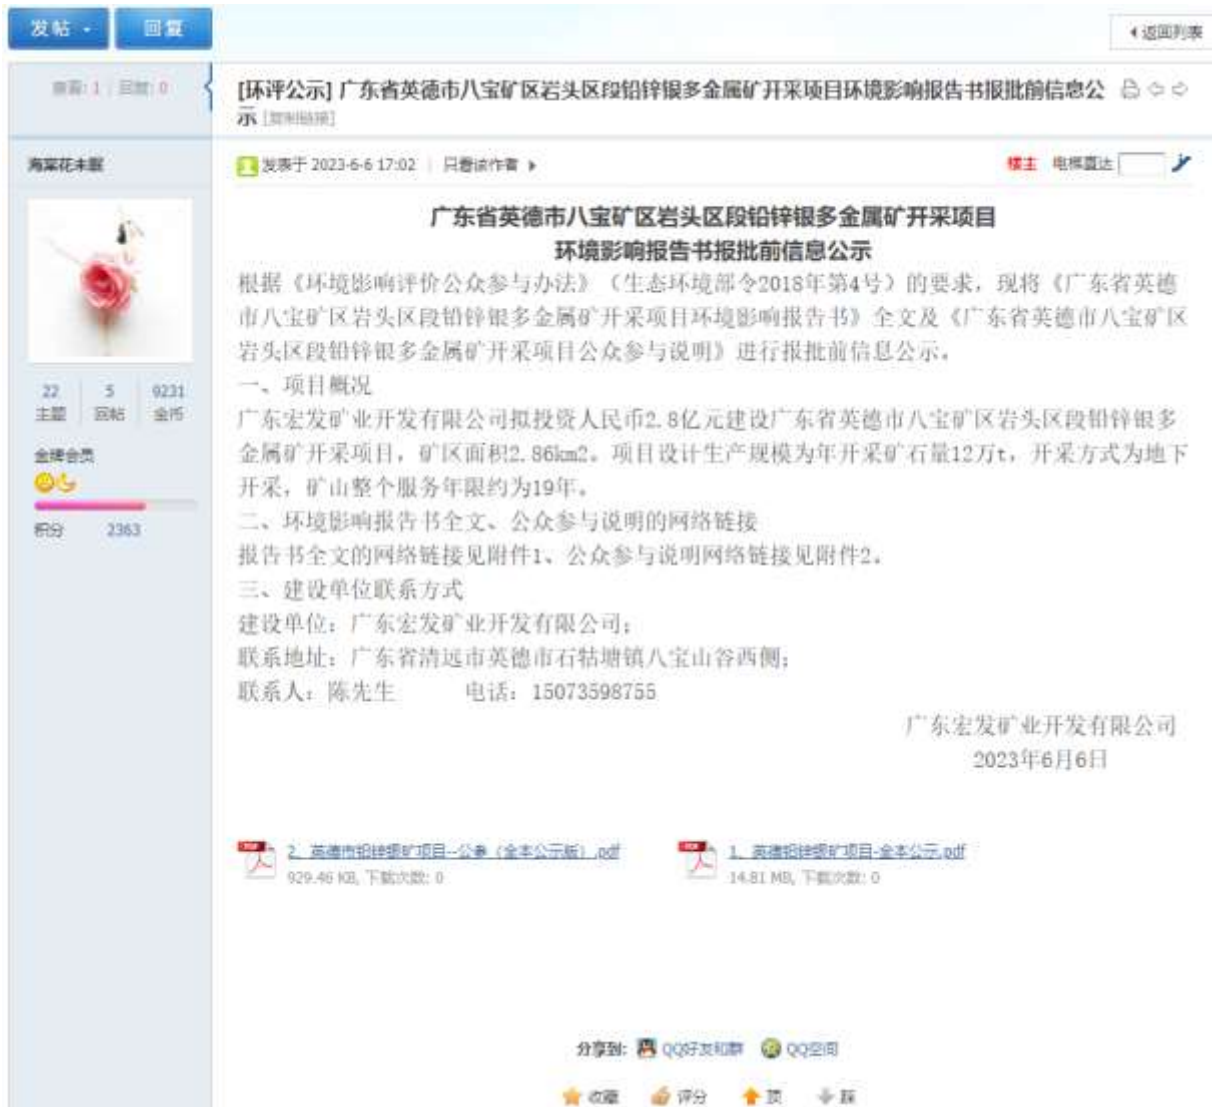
发帖 回复

返回列表

查看: 1 | 回复: 0

[环评公示] 广东省英德市八宝矿区岩头区段铅锌银多金属矿开采项目环境影响报告书报批前信息公示 [复制链接]

海棠花未眠

22 主题 5 回帖 9231 金币

金牌会员

积分 2363

发表于 2023-6-6 17:02 | 只看该作者

楼主 电梯直达

广东省英德市八宝矿区岩头区段铅锌银多金属矿开采项目
环境影响报告书报批前信息公示

根据《环境影响评价公众参与办法》（生态环境部令2018年第4号）的要求，现将《广东省英德市八宝矿区岩头区段铅锌银多金属矿开采项目环境影响报告书》全文及《广东省英德市八宝矿区岩头区段铅锌银多金属矿开采项目公众参与说明》进行报批前信息公示。

一、项目概况

广东宏发矿业开发有限公司拟投资人民币2.8亿元建设广东省英德市八宝矿区岩头区段铅锌银多金属矿开采项目，矿区面积2.86km2。项目设计生产规模为年开采矿石量12万t，开采方式为地下开采，矿山整个服务年限约为19年。

二、环境影响报告书全文、公众参与说明的网络链接

报告书全文的网络链接见附件1、公众参与说明网络链接见附件2。

三、建设单位联系方式

建设单位：广东宏发矿业开发有限公司；

联系地址：广东省清远市英德市石牯塘镇八宝山谷西侧；

联系人：陈先生 电话：15073598755

广东宏发矿业开发有限公司
2023年6月6日

2. 英德市铅锌银矿项目--公参（全本公示版）.pdf
929.46 KB, 下载次数: 0

1. 英德铅锌银矿项目-全本公示.pdf
14.81 MB, 下载次数: 0

分享到: QQ好友和群 QQ空间

收藏 评分 顶 踩